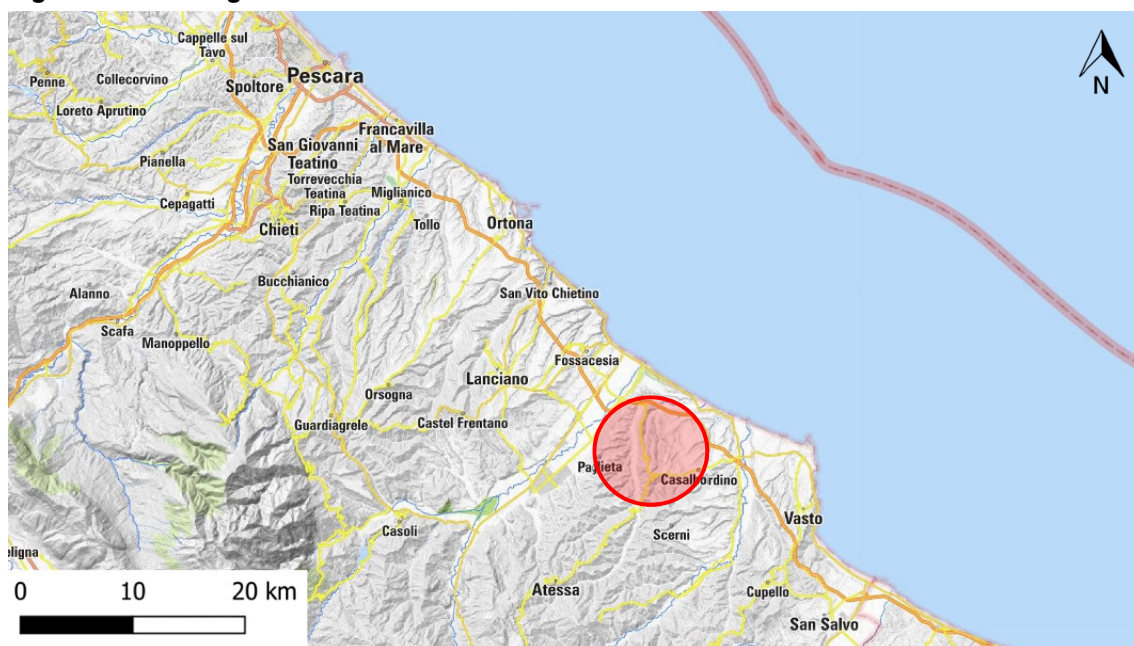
Cappelle sul Tavo
Penne
Collecorvino
Pescara
Spoltore
Loreto Aprutino
Francavilla al Mare
San Giovanni Teatino
Pianella
Torrevecchia Teatina
Miglianico
Cepagatti
Ripa Teatina
Tollo
Chieti
Ortona
Bucchianico
Alanno
San Vito Chietino
Scafa
Manoppello
Fossacesia
Lanciano
Orsogna
Guardiagrele
Castel Frentano
Paglieta
Casalbordino
Vasto
Scerni
Casoli
eligna
Atessa
Cupello
San Salvo
N
0
10
20 km